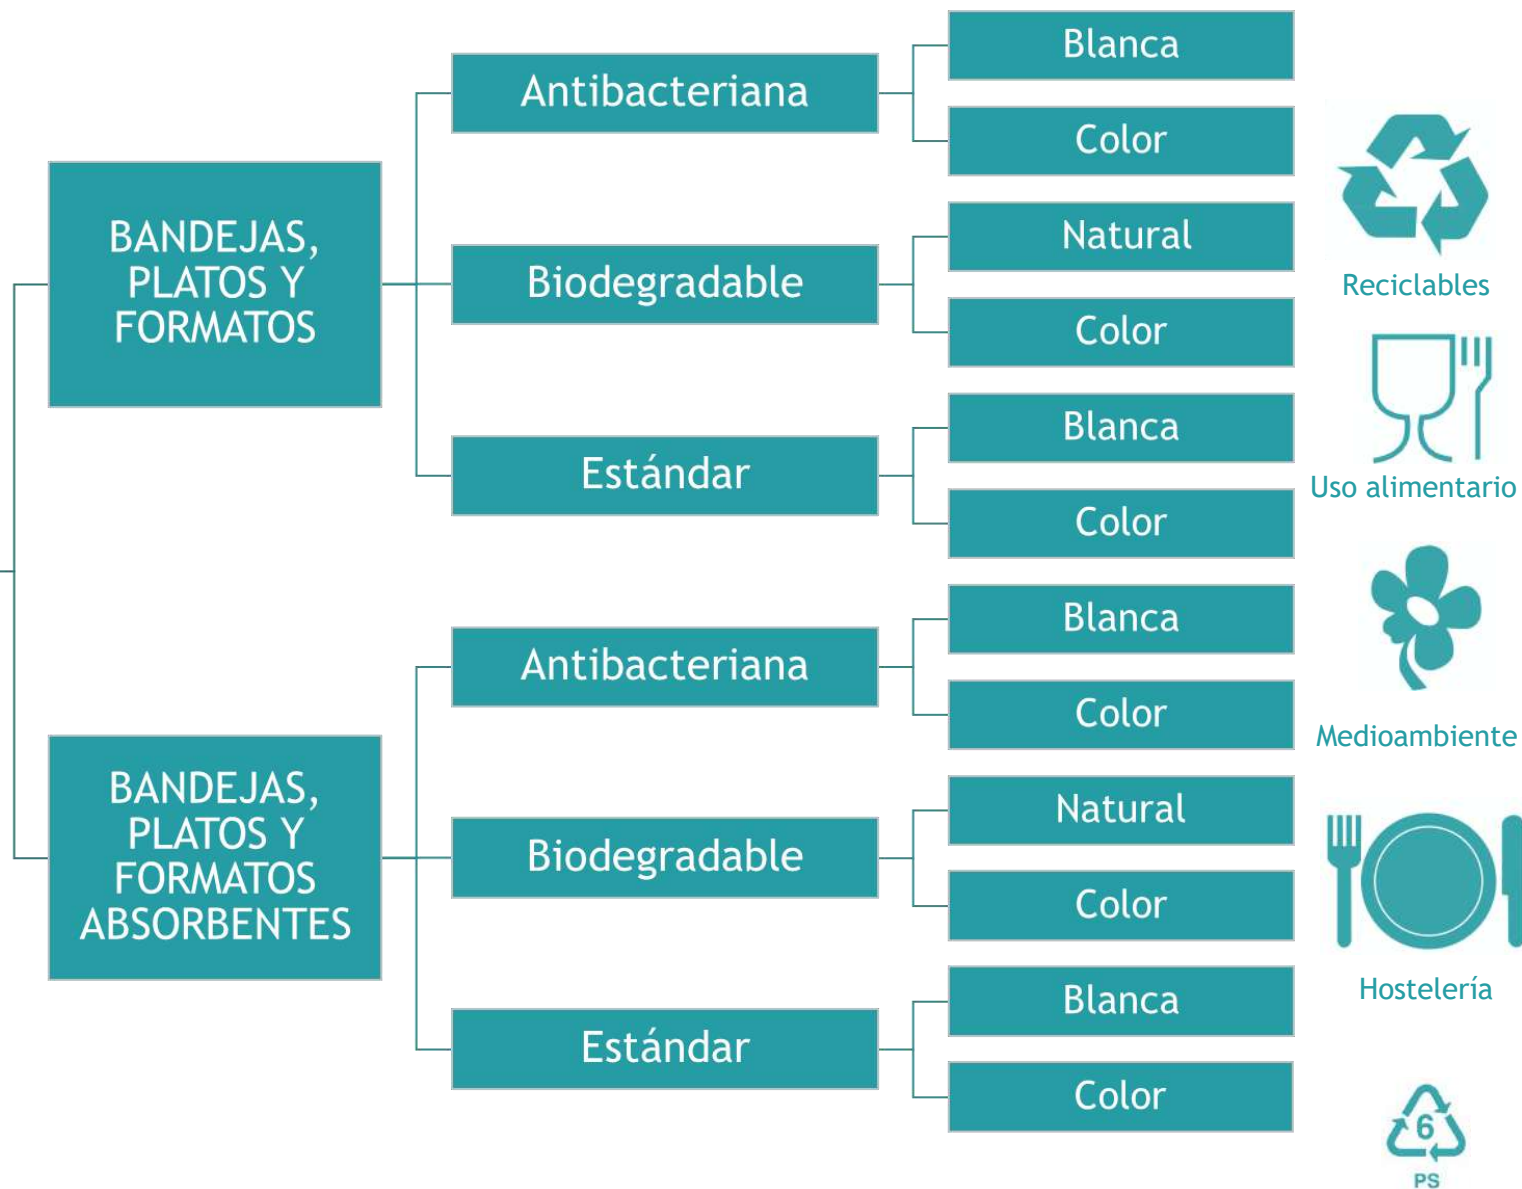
BANDEJAS, PLATOS Y FORMATOS

Antibacteriana
Blanca
Color

Biodegradable
Natural
Color

Estándar
Blanca
Color

BANDEJAS, PLATOS Y FORMATOS ABSORBENTES

Antibacteriana
Blanca
Color

Biodegradable
Natural
Color

Estándar
Blanca
Color

Reciclables
Uso alimentario
Medioambiente
Hostelería
6
PS